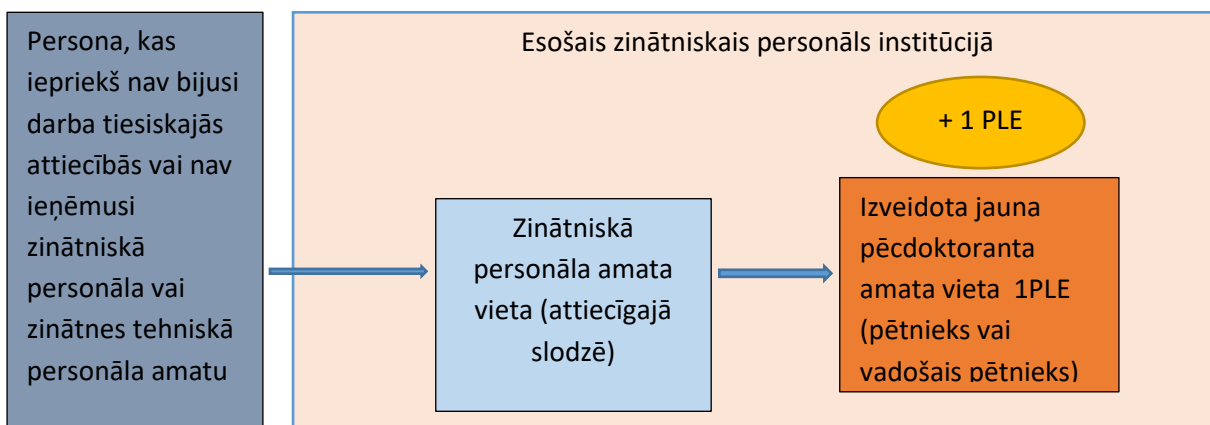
Persona, kas iepriekš nav bijusi darba tiesiskajās attiecībās vai nav ieņēmusi zinātniskā personāla vai zinātnes tehniskā personāla amatu

Esošais zinātniskais personāls institūcijā

+ 1 PLE

Zinātniskā personāla amata vieta (attiecīgajā slodzē)

Izveidota jauna pēcdoktoranta amata vieta 1PLE (pētnieks vai vadošais pētnieks)